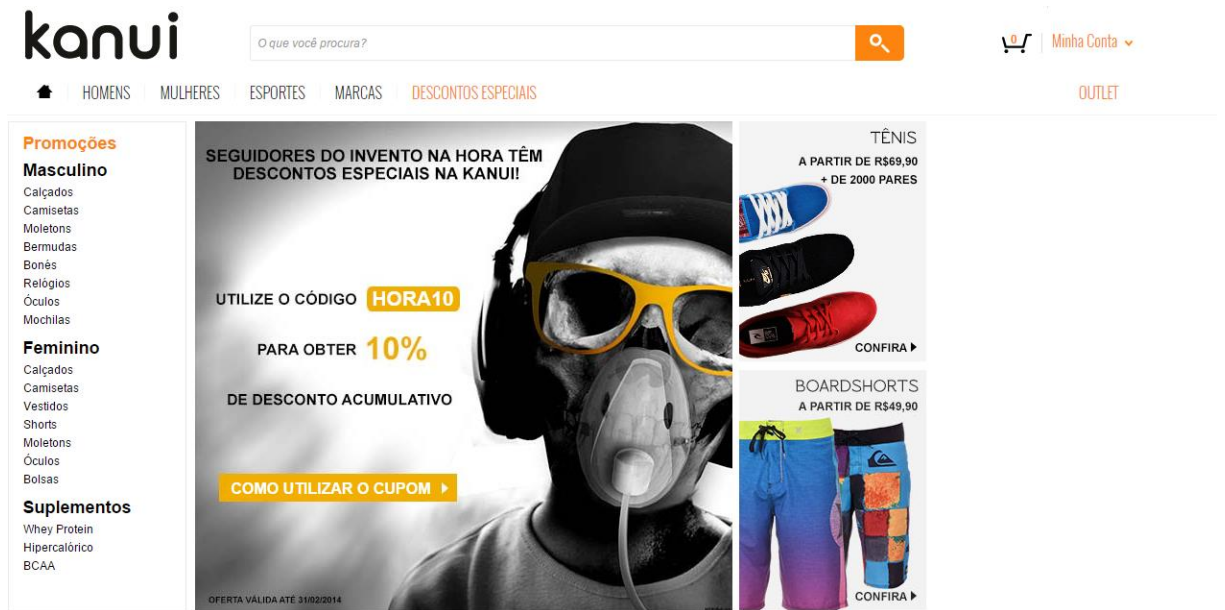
kanui

O que você procura?

0 Minha Conta

HOMENS MULHERES ESPORTES MARCAS DESCONTOS ESPECIAIS OUTLET

Promoções
Masculino
Calçados
Camisetas
Moletons
Bermudas
Bonés
Relógios
Óculos
Mochilas
Feminino
Calçados
Camisetas
Vestidos
Shorts
Moletons
Óculos
Bolsas
Suplementos
Whey Protein
Hipercalórico
BCAA

SEGUIDORES DO INVENTO NA HORA TÊM DESCONTOS ESPECIAIS NA KANUI!

UTILIZE O CÓDIGO HORA10

PARA OBTER 10%

DE DESCONTO ACUMULATIVO

COMO UTILIZAR O CUPOM

OFERTA VÁLIDA ATÉ 31/02/2014

TÊNIS
A PARTIR DE R$69,90
+ DE 2000 PARES
CONFIRA

BOARDSHORTS
A PARTIR DE R$49,90
CONFIRA